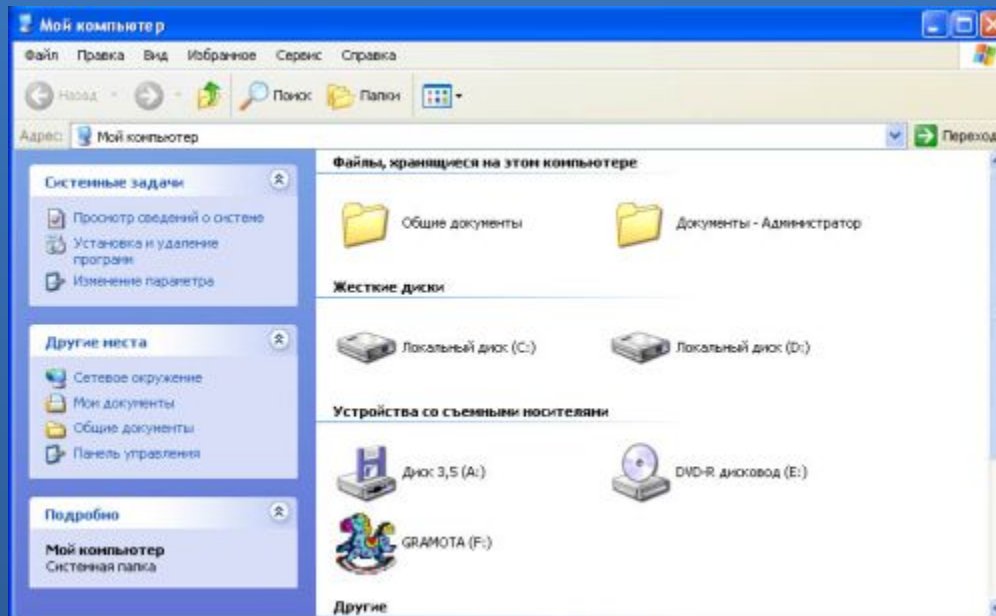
Мой компьютер

Файл Правка Вид Избранное Сервис Справка

Назад Поиск Папки

Адрес: Мой компьютер

Переход

Системные задачи

Просмотр сведений о системе

Установка и удаление программ

Изменение параметра

Другие места

Сетевое окружение

Мои документы

Общие документы

Панель управления

Подробно

Мой компьютер
Системная папка

Файлы, хранящиеся на этом компьютере

Общие документы

Документы - Администратор

Жесткие диски

Локальный диск (C:)

Локальный диск (D:)

Устройства со съемными носителями

Диск 3,5 (A:)

DVD-R дисковод (E:)

GRAMOTA (F:)

Другие